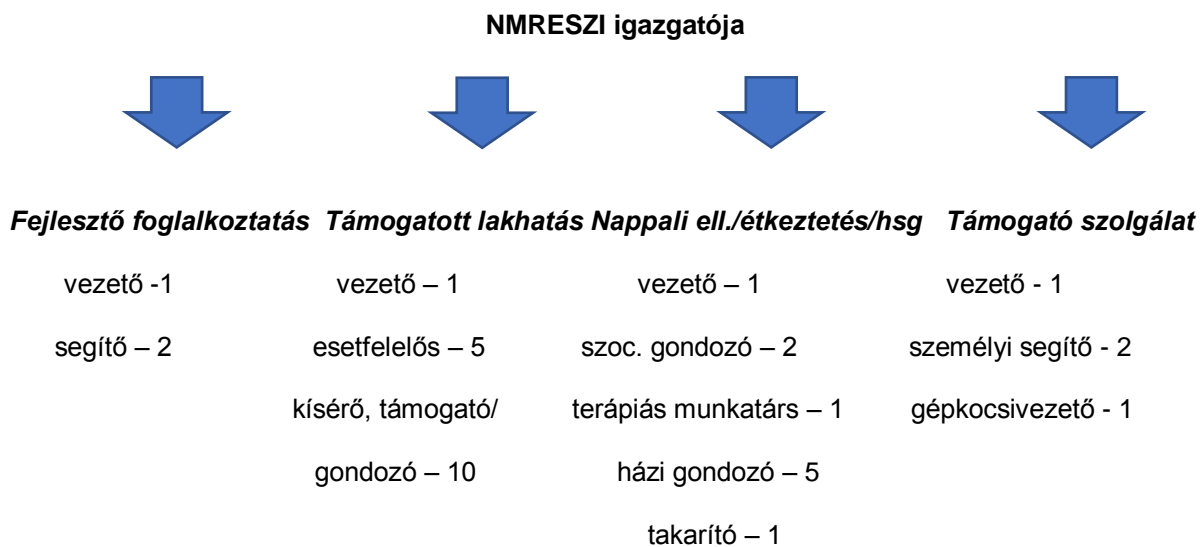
NMRESZI igazgatója

*Fejlesztő foglalkoztatás*

vezető -1

segítő – 2

*Támogatott lakhatás*

vezető – 1

esetfelelős – 5

kísérő, támogató/ gondozó – 10

*Nappali ell./étkeztetés/hsg*

vezető – 1

szoc. gondozó – 2

terápiás munkatárs – 1

házi gondozó – 5

takarító – 1

*Támogató szolgálat*

vezető - 1

személyi segítő - 2

gépkocsivezető - 1